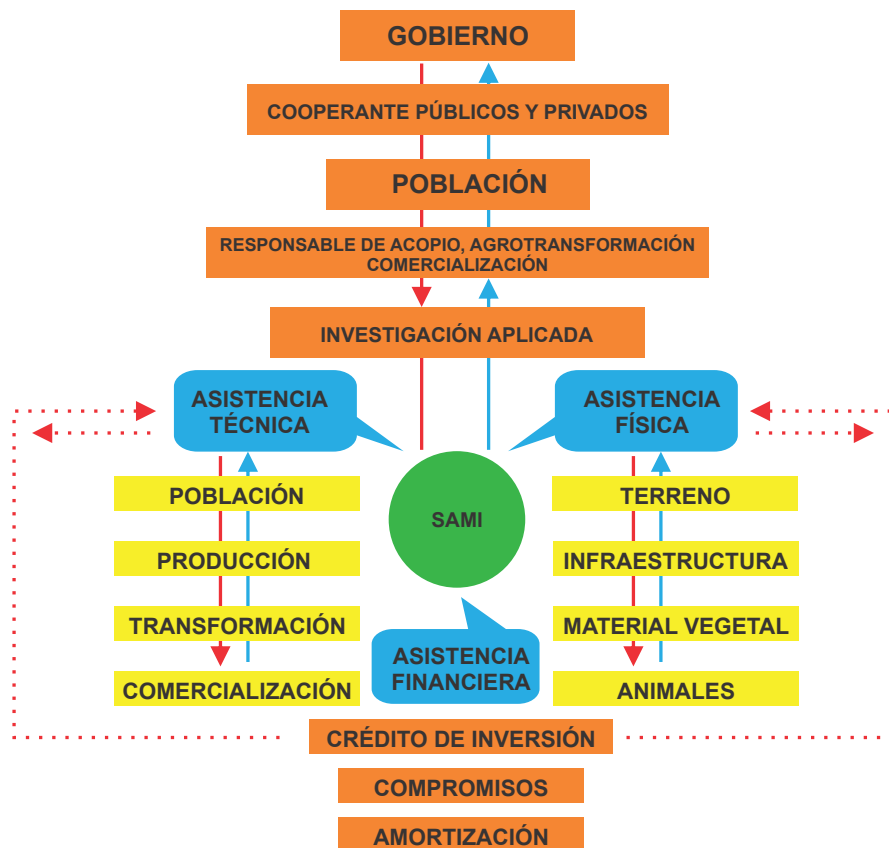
GOBIERNO

COOPERANTE PÚBLICOS Y PRIVADOS

POBLACIÓN

RESPONSABLE DE ACOPIO, AGROTRANSFORMACIÓN COMERCIALIZACIÓN

INVESTIGACIÓN APLICADA

ASISTENCIA TÉCNICA

ASISTENCIA FÍSICA

POBLACIÓN

PRODUCCIÓN

TRANSFORMACIÓN

COMERCIALIZACIÓN

SAMI

ASISTENCIA FINANCIERA

TERRENO

INFRAESTRUCTURA

MATERIAL VEGETAL

ANIMALES

CRÉDITO DE INVERSIÓN

COMPROMISOS

AMORTIZACIÓN